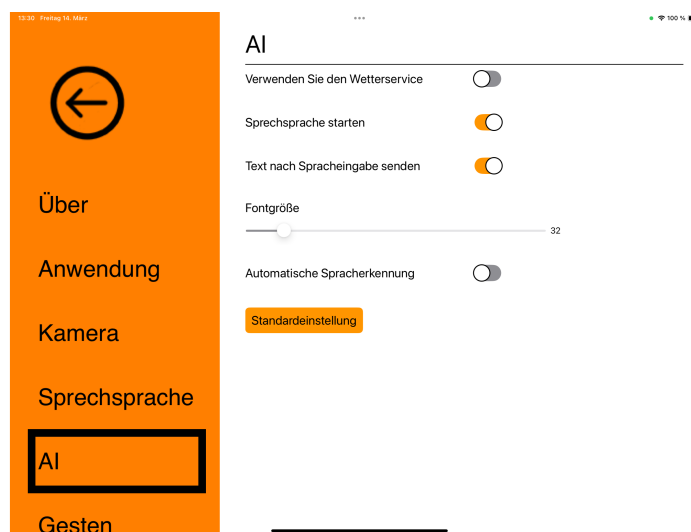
13:30 Freitag 14. März

100 %

Über

Anwendung

Kamera

Sprechsprache

AI

Gesten

AI

Verwenden Sie den Wetterservice

Sprechsprache starten

Text nach Spracheingabe senden

Fontgröße

32

Automatische Spracherkennung

Standardeinstellung